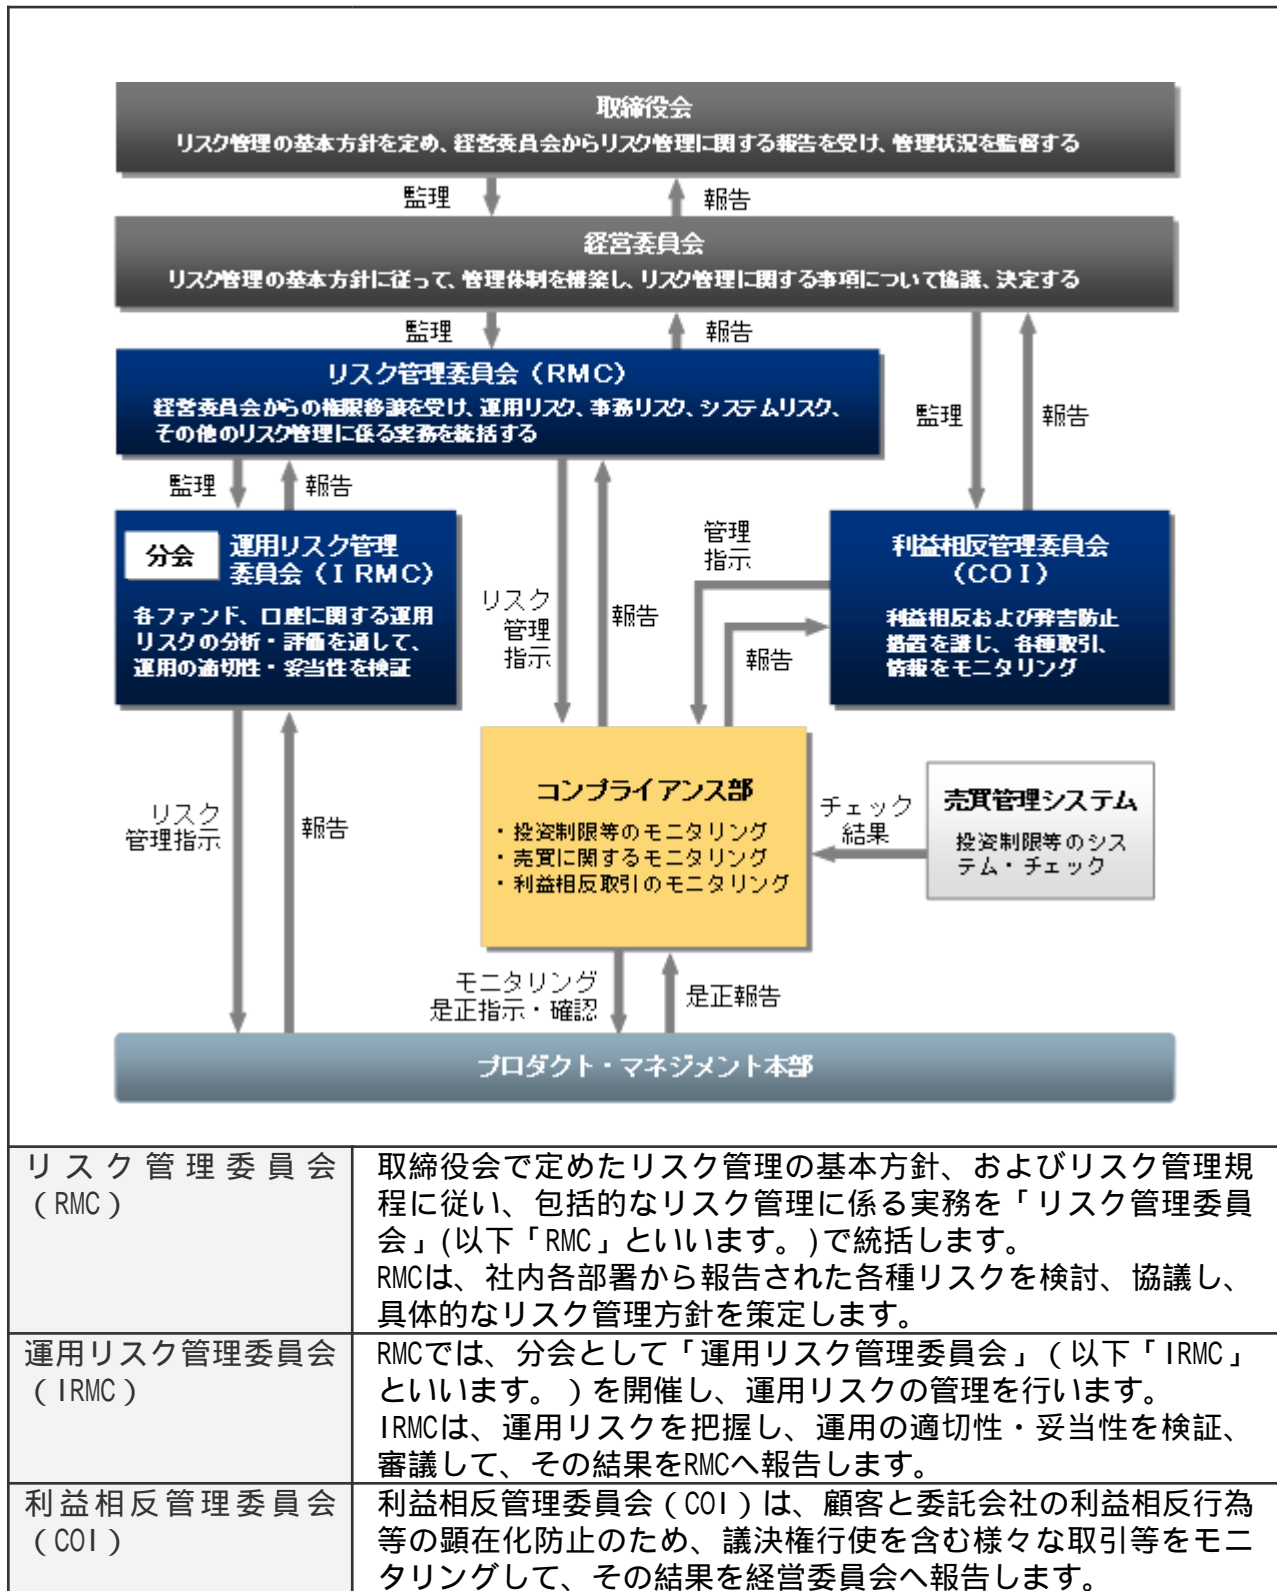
取締役会
リスク管理の基本方針を定め、経営委員会からリスク管理に関する報告を受け、管理状況を監督する

監理
報告

経営委員会
リスク管理の基本方針に従って、管理体制を構築し、リスク管理に関する事項について協議、決定する

監理
報告

リスク管理委員会（RMC）
経営委員会からの権限移譲を受け、運用リスク、事務リスク、システムリスク、その他のリスク管理に係る実務を統括する

監理
報告

監理
報告

分会
運用リスク管理委員会（IRMC）
各ファンド、口座に関する運用リスクの分析・評価を通して、運用の適切性・妥当性を検証

リスク管理指示
報告

管理指示
報告

利益相反管理委員会（COI）
利益相反および弊害防止措置を講じ、各種取引、情報をモニタリング

リスク管理指示
報告

コンプライアンス部
・投資制限等のモニタリング
・売買に関するモニタリング
・利益相反取引のモニタリング

チェック結果

売買管理システム
投資制限等のシステム・チェック

モニタリング是正指示・確認
是正報告

プロダクト・マネジメント本部

| リスク管理委員会（RMC） | 取締役会で定めたリスク管理の基本方針、およびリスク管理規程に従い、包括的なリスク管理に係る実務を「リスク管理委員会」(以下「RMC」といいます。)で統括します。RMCは、社内各部署から報告された各種リスクを検討、協議し、具体的なリスク管理方針を策定します。 |
|---|---|
| 運用リスク管理委員会（IRMC） | RMCでは、分会として「運用リスク管理委員会」（以下「IRMC」といいます。）を開催し、運用リスクの管理を行います。IRMCは、運用リスクを把握し、運用の適切性・妥当性を検証、審議して、その結果をRMCへ報告します。 |
| 利益相反管理委員会（COI） | 利益相反管理委員会（COI）は、顧客と委託会社の利益相反行為等の顕在化防止のため、議決権行使を含む様々な取引等をモニタリングして、その結果を経営委員会へ報告します。 |